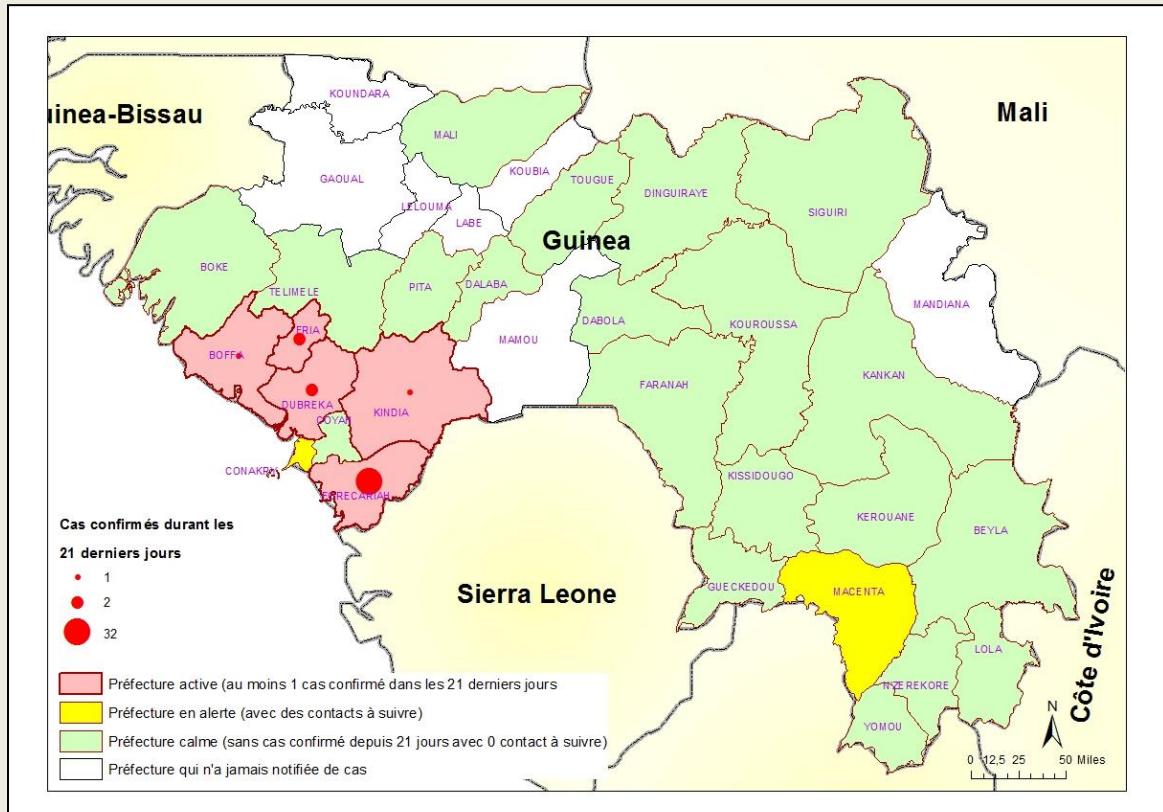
uinea-Bissau

Mali

Guinea

Sierra Leone

Côte d'Ivoire

KOUNDARA
MALI
GAOUAL
KOUBIA
TOUGUE
LELOUMA
LABE
DINGUIRAYE
SIGUIRI
BOKE
TELIMELE
PITA
DALABA
MAMOU
DABOLA
MANDIANA
FRIA
BOFFA
DUBREKA
KINDIA
COYAH
KOUROUSSA
KANKAN
FARANAH
CONAKRY
FORECARIAH
KISSIDOUGO
KEROUANE
BEYLA
GUECKEDOU
MACENTA
LOLA
NZEREKORE
YOMOU

Cas confirmés durant les
21 derniers jours
1
2
32

Préfecture active (au moins 1 cas confirmé dans les 21 derniers jours
Préfecture en alerte (avec des contacts à suivre)
Préfecture calme (sans cas confirmé depuis 21 jours avec 0 contact à suivre)
Préfecture qui n'a jamais notifiée de cas

N
0 12,5 25 50 Miles